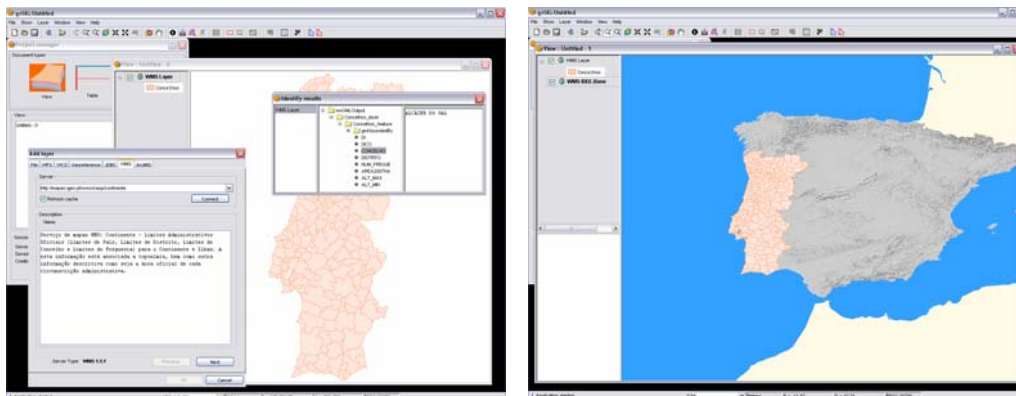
gvSIG: Untitled

File Show Layer Window View Help

Project manager

Document types

Views

Tables

Views

Untitled - 0

View : Untitled - 0

WMS Layer

Concelhos

Identify results

WMS Layer

wmsOutput

Concelhos_layer

Concelhos_feature

gmlboundedBy

ID

DICO

CONCELHO

DISTRITO

NUM_FREGUE

AREA2007HA

ALT_MAX

ALT_MIN

ALCACER DO SAL

Add layer

File GPS WCS Georeference JDBC WMS ArcIMS

Server

http://mapas.igeo.pt/wms/caop/continente

Refresh cache

Connect

Description

Name:

Serviço de mapas WMS: Continente - Limites Administrativos Oficiais (Limites de País, Limites de Distrito, Limites de Concelho e Limites de Freguesia) para o Continente e Ilhas. A esta informação está associada a toponímia, bem como outra informação descritiva como seja a área oficial de cada circunscrição administrativa.

Server Type: WMS 1.1.1

Previous

Next

Ok

Cancel

gvSIG: Untitled

File Show Layer Window View Help

View : Untitled - 1

WMS Layer

Concelhos

WMS: BCS Demo